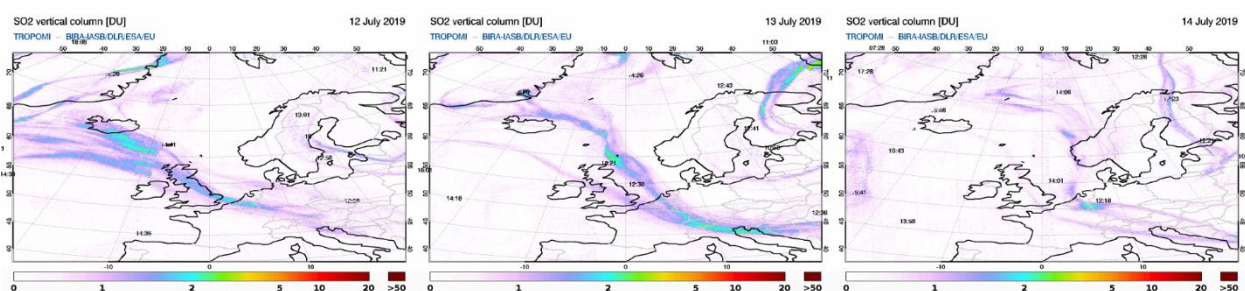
SO2 vertical column [DU]
12 July 2019
TROPOMI – BIRA-IASB/DLR/ESA/EU
-50 -40 -30 -20 -10 0 10 20 30 40 50
18:06
15:28
11:21
13:01
14:41
12:34
14:36
16:05
12:56
14:36
70 65 60 55 50 45 40
-10 0 10
0 1 2 5 10 20 >50

SO2 vertical column [DU]
13 July 2019
TROPOMI – BIRA-IASB/DLR/ESA/EU
-50 -40 -30 -20 -10 0 10 20 30 40 50
11:03
14:26
12:43
12:41
13:21
12:38
14:18
12:36
-10 0 10
0 1 2 5 10 20 >50

SO2 vertical column [DU]
14 July 2019
TROPOMI – BIRA-IASB/DLR/ESA/EU
-50 -40 -30 -20 -10 0 10 20 30 40 50
07:28
17:28
12:26
14:06
15:46
15:43
14:01
12:18
13:58
-10 0 10
0 1 2 5 10 20 >50